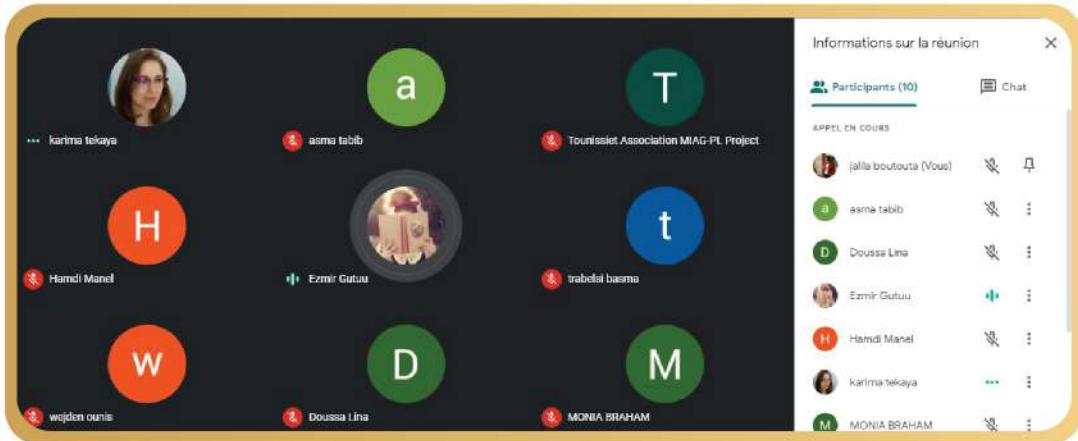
a

T

karima tekaya

asma tabib

Tounissiet Association MIAG-PL Project

H

t

Hamdi Manel

Ezmir Gutuu

trabelsi basma

w

D

M

wejden ounis

Doussa Lina

MONIA BRAHAM

Informations sur la réunion

Participants (10)

Chat

APPEL EN COURS

jalila boutouta (Vous)

a

asma tabib

D

Doussa Lina

Ezmir Gutuu

H

Hamdi Manel

karima tekaya

M

MONIA BRAHAM